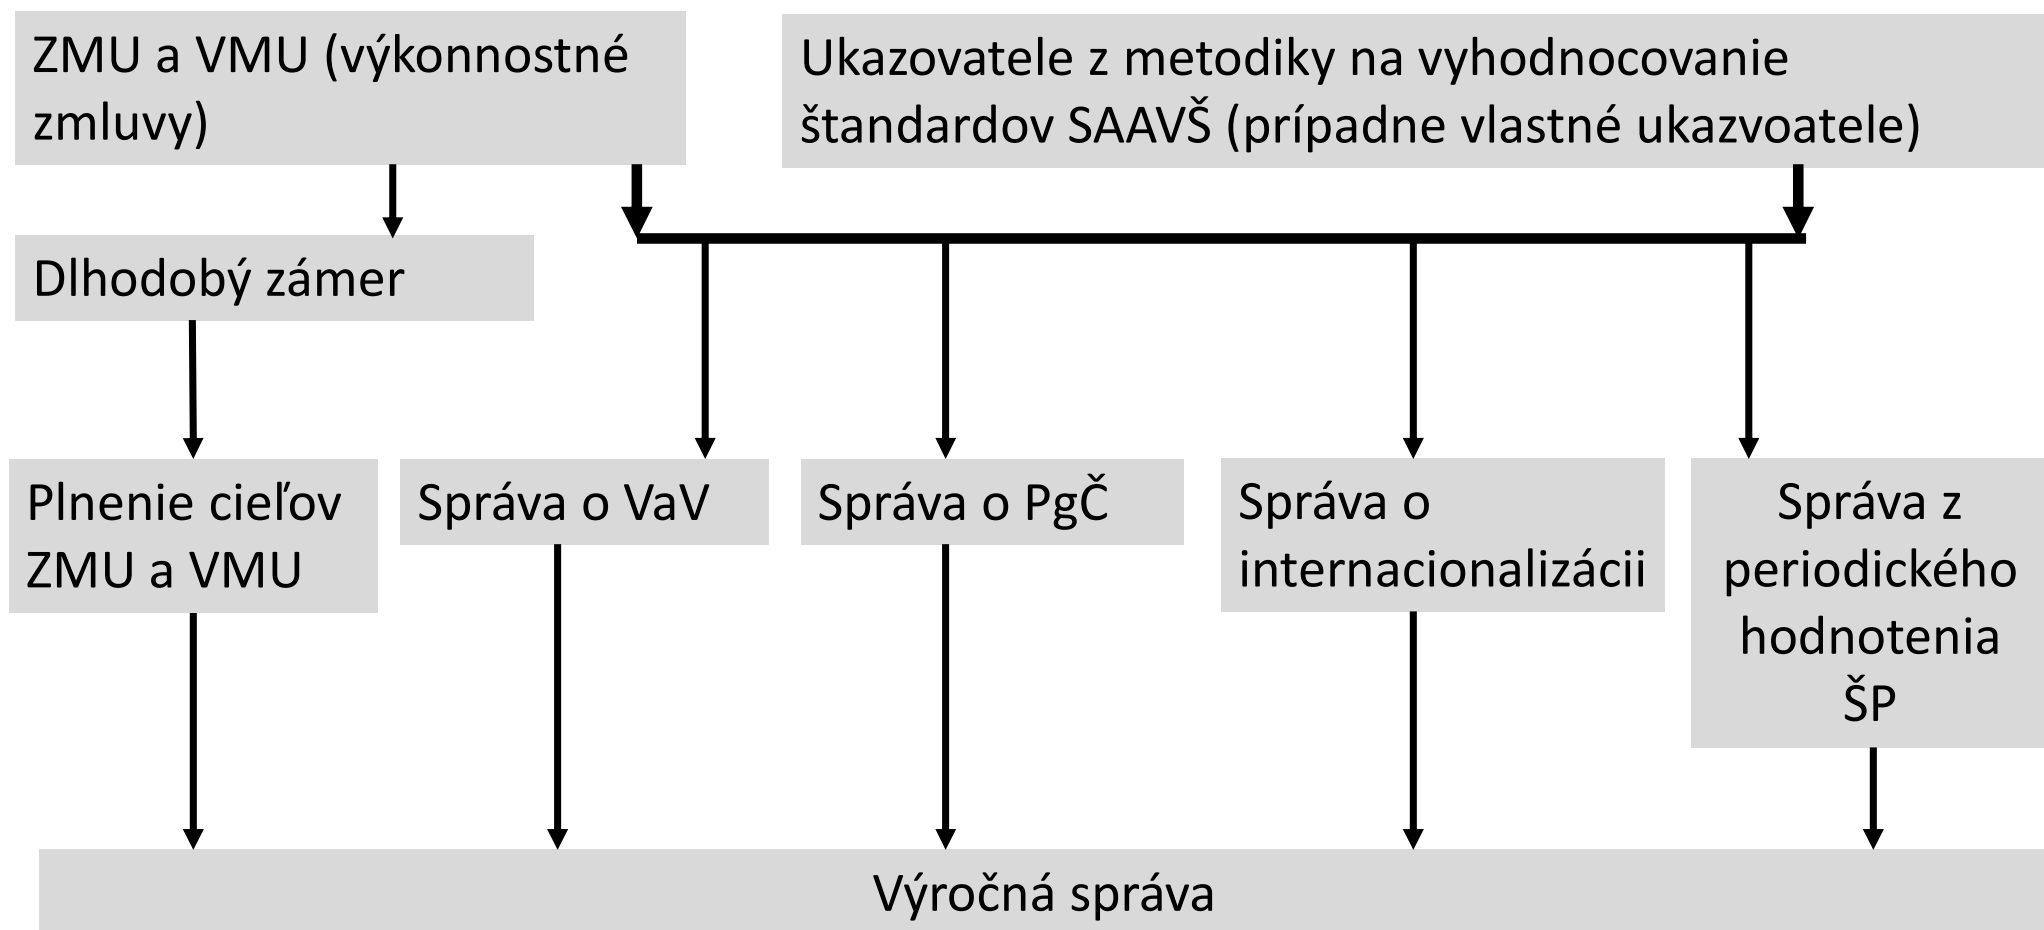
ZMU a VMU (výkonnostné zmluvy)

Ukazovatele z metodiky na vyhodnocovanie štandardov SAAVŠ (prípadne vlastné ukazvoatele)

Dlhodobý zámer

Plnenie cieľov ZMU a VMU

Správa o VaV

Správa o PgČ

Správa o internacionalizácii

Správa z periodického hodnotenia ŠP

Výročná správa